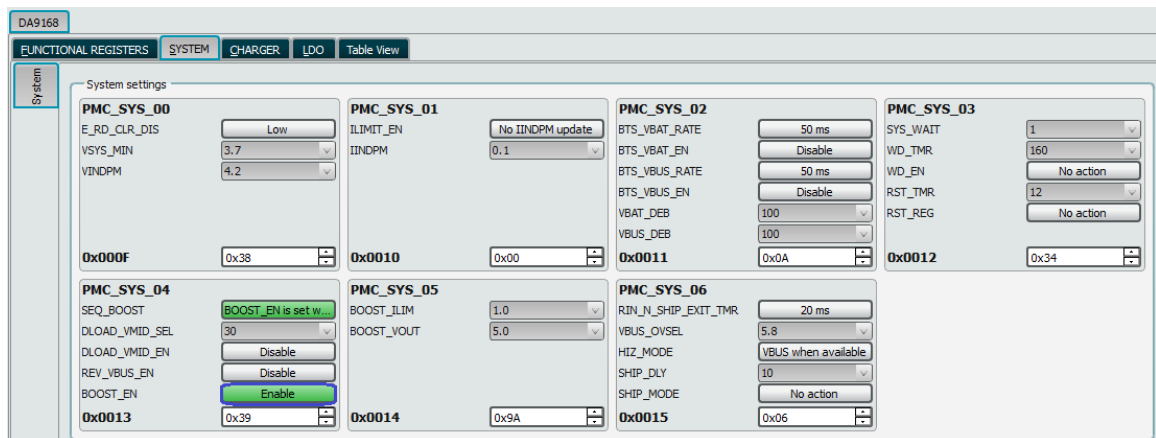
DA9168

FUNCTIONAL REGISTERS | SYSTEM | CHARGER | LDO | Table View

System

System settings

PMC_SYS_00
E_RD_CLR_DIS | Low
VSYS_MIN | 3.7
VINDPM | 4.2
0x000F | 0x38

PMC_SYS_01
ILIMIT_EN | No IINDPM update
IINDPM | 0.1
0x0010 | 0x00

PMC_SYS_02
BTS_VBAT_RATE | 50 ms
BTS_VBAT_EN | Disable
BTS_VBUS_RATE | 50 ms
BTS_VBUS_EN | Disable
VBAT_DEB | 100
VBUS_DEB | 100
0x0011 | 0x0A

PMC_SYS_03
SYS_WAIT | 1
WD_TMR | 160
WD_EN | No action
RST_TMR | 12
RST_REG | No action
0x0012 | 0x34

PMC_SYS_04
SEQ_BOOST | BOOST_EN is set w...
DLOAD_VMID_SEL | 30
DLOAD_VMID_EN | Disable
REV_VBUS_EN | Disable
BOOST_EN | Enable
0x0013 | 0x39

PMC_SYS_05
BOOST_ILIM | 1.0
BOOST_VOUT | 5.0
0x0014 | 0x9A

PMC_SYS_06
RIN_N_SHIP_EXIT_TMR | 20 ms
VBUS_OVSEL | 5.8
HIZ_MODE | VBUS when available
SHIP_DLY | 10
SHIP_MODE | No action
0x0015 | 0x06